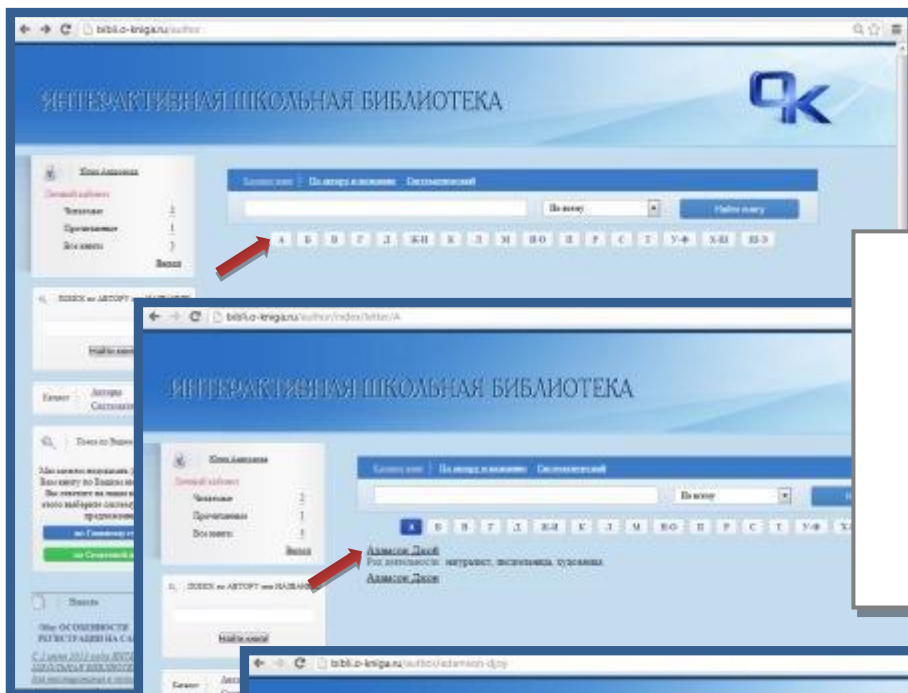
bibli.o-kniga.ru/author

ИНТЕРАКТИВНАЯ ШКОЛЬНАЯ БИБЛИОТЕКА

Юлия Азарова
Личный кабинет
Читаемые 2
Прочитанные 1
Все книги 3
Выход

ПОИСК по АВТОРУ или НАЗВАНИЮ
Найти книгу

Каталог Авторы Систематический

Поиск по Зодиаку

Каталог книг | По автору и названию | Систематический

По всему
Найти книгу

А Б В Г Д Е-Ж И К Л М Н-О П Р С Т У-Ф Х-Ш Щ-Э

bibli.o-kniga.ru/author/index/letter/А

ИНТЕРАКТИВНАЯ ШКОЛЬНАЯ БИБЛИОТЕКА

Юлия Азарова
Личный кабинет
Читаемые 2
Прочитанные 1
Все книги 3
Выход

ПОИСК по АВТОРУ или НАЗВАНИЮ
Найти книгу

Каталог книг | По автору и названию | Систематический

По всему

А Б В Г Д Е-Ж И К Л М Н-О П Р С Т У-Ф Х-

Адамсон Джой
Род деятельности: натуралист, писательница, художница
Адамсон Джое

Поиск
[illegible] ОСОБЕННОСТИ РЕГИСТРАЦИИ НА СА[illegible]

bibli.o-kniga.ru/author/adamson-djoy